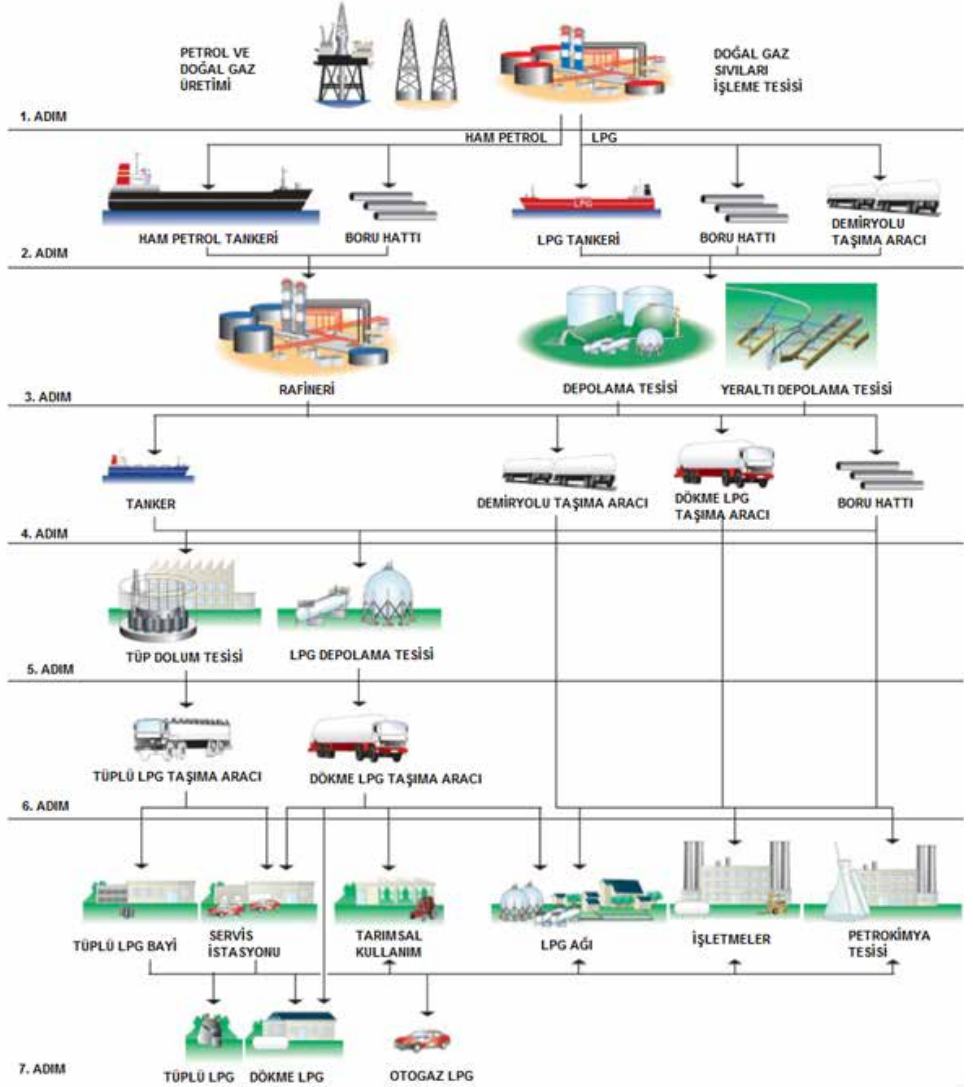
PETROL VE DOĞAL GAZ ÜRETİMİ

DOĞAL GAZ SIVILARI İŞLEME TESİSİ

1. ADIM

HAM PETROL

LPG

LPG

HAM PETROL TANKERİ

BORU HATTI

LPG TANKERİ

BORU HATTI

DEMİRYOLU TAŞIMA ARACI

2. ADIM

RAFİNERİ

DEPOLAMA TESİSİ

YERALTI DEPOLAMA TESİSİ

3. ADIM

TANKER

DEMİRYOLU TAŞIMA ARACI

DÖKME LPG TAŞIMA ARACI

BORU HATTI

4. ADIM

TÜP DOLUM TESİSİ

LPG DEPOLAMA TESİSİ

5. ADIM

TÜPLÜ LPG TAŞIMA ARACI

DÖKME LPG TAŞIMA ARACI

6. ADIM

TÜPLÜ LPG BAYİ

SERVİS İSTASYONU

TARIMSAL KULLANIM

LPG AĞI

İŞLETMELER

PETROKİMYA TESİSİ

7. ADIM

TÜPLÜ LPG

DÖKME LPG

OTOGAZ LPG